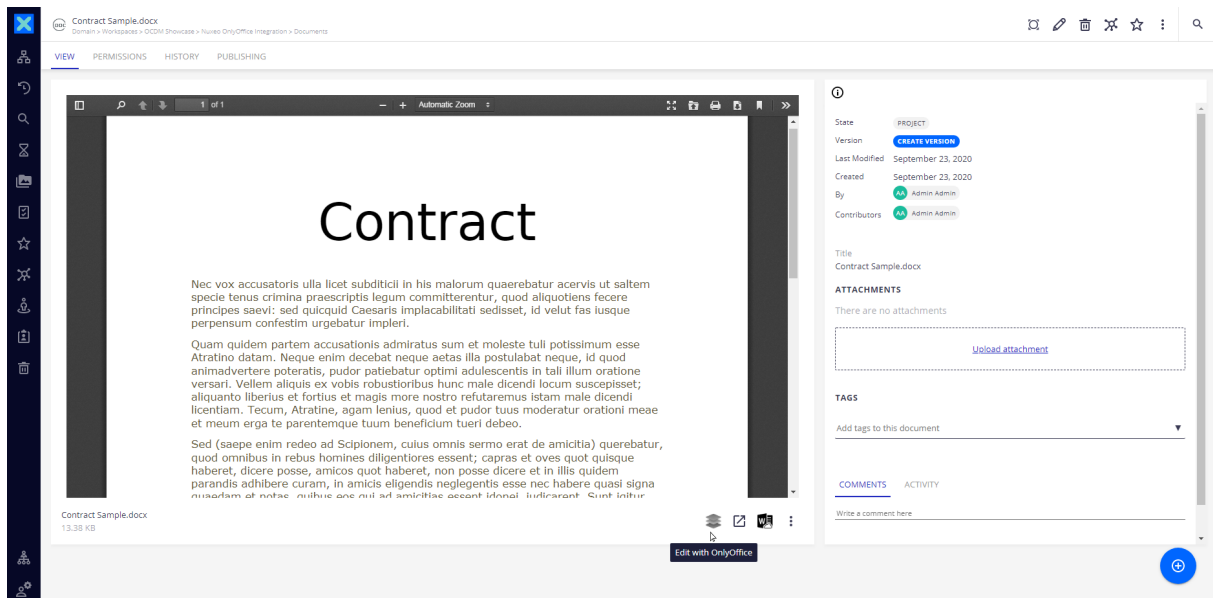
Contract Sample.docx
Domain > Workspaces > OCDM Showcase > Nuxeo OnlyOffice Integration > Documents

VIEW PERMISSIONS HISTORY PUBLISHING

1 of 1
Automatic Zoom

Contract

Nec vox accusatoris ulla licet subditicii in his malorum quaerebatur acervis ut saltem specie tenus crimina praescriptis legum committerentur, quod aliquotiens fecere principes saevi: sed quicquid Caesaris implacabilitati sedisset, id velut fas iusque perpensum confestim urgebatur impleri.

Quam quidem partem accusationis admiratus sum et moleste tuli potissimum esse Atratino datam. Neque enim decebat neque aetas illa postulabat neque, id quod animadvertere poteratis, pudor patiebatur optimi adulescentis in tali illum oratione versari. Vellem aliquis ex vobis robustioribus hunc male dicendi locum suscepisset; aliquanto liberius et fortius et magis more nostro refutaremus istam male dicendi licentiam. Tecum, Atratine, agam lenius, quod et pudor tuus moderatur orationi meae et meum erga te parentemque tuum beneficium tueri debeo.

Sed (saepe enim redeo ad Scipionem, cuius omnis sermo erat de amicitia) querebatur, quod omnibus in rebus homines diligentiores essent; capras et oves quot quisque haberet, dicere posse, amicos quot haberet, non posse dicere et in illis quidem parandis adhibere curam, in amicis eligendis neglegentis esse nec habere quasi signa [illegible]

Contract Sample.docx
13.38 KB

Edit with OnlyOffice

State PROJECT
Version CREATE VERSION
Last Modified September 23, 2020
Created September 23, 2020
By AA Admin Admin
Contributors AA Admin Admin

Title
Contract Sample.docx
ATTACHMENTS
There are no attachments
Upload attachment

TAGS
Add tags to this document

COMMENTS ACTIVITY
Write a comment here